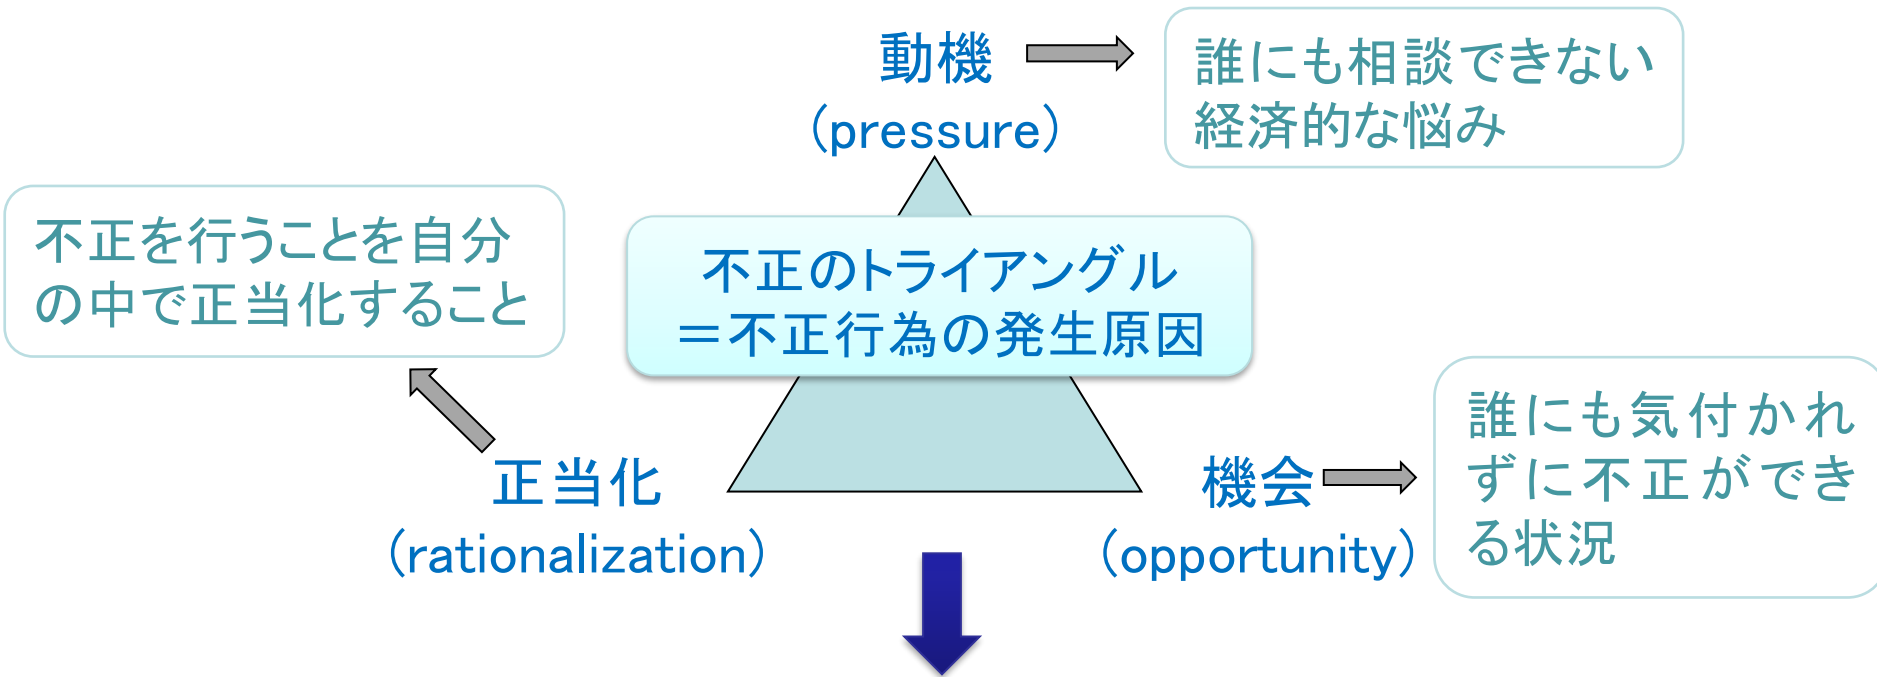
動機
（pressure）

誰にも相談できない経済的な悩み

不正を行うことを自分の中で正当化すること

不正のトライアングル
＝不正行為の発生原因

誰にも気付かれずに不正ができる状況

正当化
（rationalization）

機会
（opportunity）